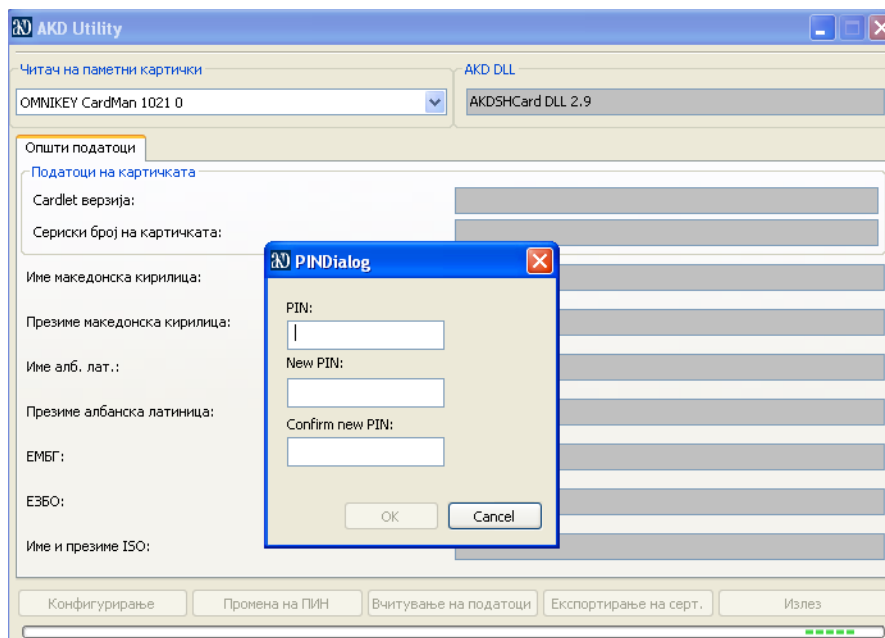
AKD Utility

Читач на паметни картички
OMNIKEY CardMan 1021 0

AKD DLL
AKDSHCard DLL 2.9

Општи податоци

Податоци на картичката
Cardlet верзија:
Сериски број на картичката:

Име македонска кирилица:
Презиме македонска кирилица:
Име алб. лат.:
Презиме албанска латиница:
ЕМБГ:
ЕЗБО:
Име и презиме ISO:

PINDialog
PIN:
New PIN:
Confirm new PIN:
OK
Cancel

Конфигурирање
Промена на ПИН
Вчитување на податоци
Експортирање на серт.
Излез